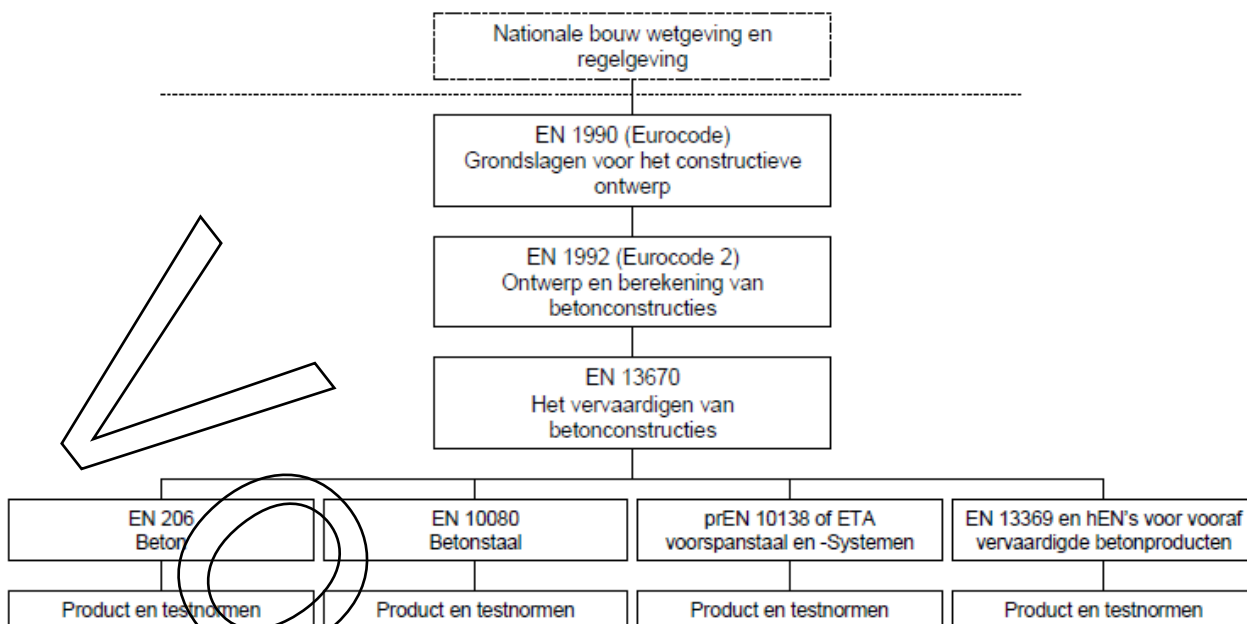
Nationale bouw wetgeving en regelgeving

EN 1990 (Eurocode)
Grondslagen voor het constructieve ontwerp

EN 1992 (Eurocode 2)
Ontwerp en berekening van betonconstructies

EN 13670
Het vervaardigen van betonconstructies

EN 206
Beton

EN 10080
Betonstaal

prEN 10138 of ETA
voorspanstaal en -Systemen

EN 13369 en hEN's voor vooraf vervaardigde betonproducten

Product en testnormen

Product en testnormen

Product en testnormen

Product en testnormen